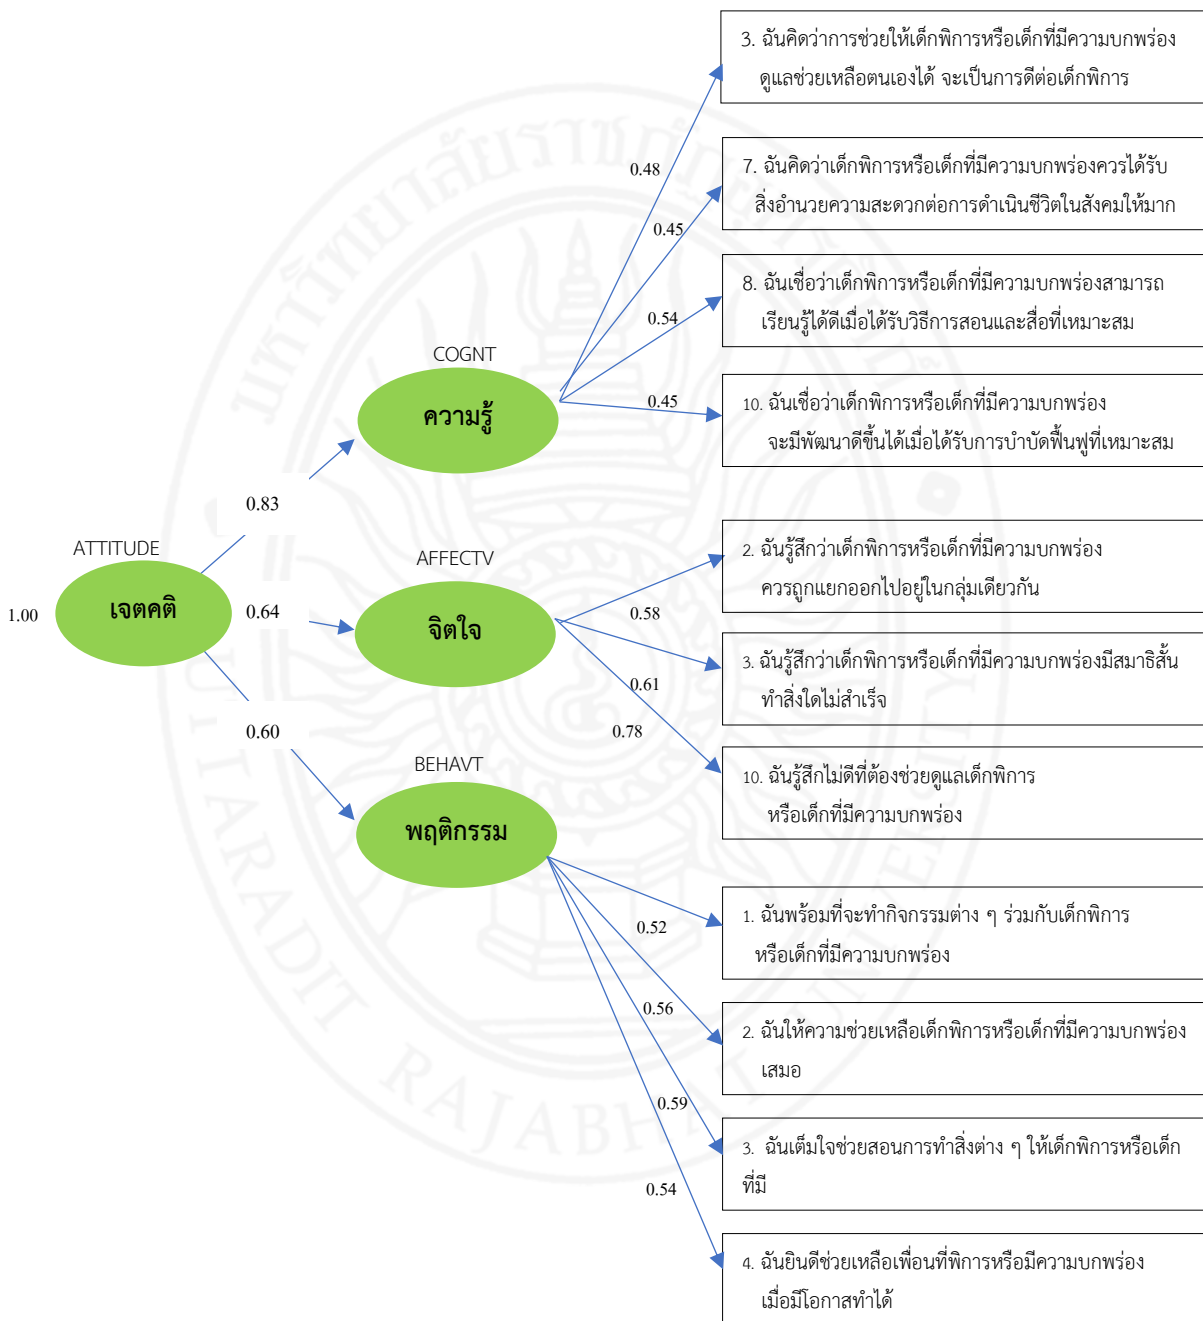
3. ฉันคิดว่าการช่วยให้เด็กพิการหรือเด็กที่มีความบกพร่อง ดูแลช่วยเหลือตนเองได้ จะเป็นการดีต่อเด็กพิการ

0.48

7. ฉันคิดว่าเด็กพิการหรือเด็กที่มีความบกพร่องควรได้รับ สิ่งอำนวยความสะดวกต่อการดำเนินชีวิตในสังคมให้มาก

0.45

8. ฉันเชื่อว่าเด็กพิการหรือเด็กที่มีความบกพร่องสามารถ เรียนรู้ได้ดีเมื่อได้รับวิธีการสอนและสื่อที่เหมาะสม

0.54

COGNT

ความรู้

0.45

10. ฉันเชื่อว่าเด็กพิการหรือเด็กที่มีความบกพร่อง จะมีพัฒนาดีขึ้นได้เมื่อได้รับการบำบัดฟื้นฟูที่เหมาะสม

0.83

ATTITUDE

AFFECTV

2. ฉันรู้สึกว่าเด็กพิการหรือเด็กที่มีความบกพร่อง ควรถูกแยกออกไปอยู่ในกลุ่มเดียวกัน

1.00

เจตคติ

0.64

จิตใจ

0.58

3. ฉันรู้สึกว่าเด็กพิการหรือเด็กที่มีความบกพร่องมีสมาธิสั้น ทำสิ่งใดไม่สำเร็จ

0.61

0.60

0.78

BEHAVT

10. ฉันรู้สึกไม่ดีที่ต้องช่วยดูแลเด็กพิการ หรือเด็กที่มีความบกพร่อง

พฤติกรรม

1. ฉันพร้อมที่จะทำกิจกรรมต่าง ๆ ร่วมกับเด็กพิการ หรือเด็กที่มีความบกพร่อง

0.52

0.56

2. ฉันให้ความช่วยเหลือเด็กพิการหรือเด็กที่มีความบกพร่อง เสมอ

0.59

3. ฉันเต็มใจช่วยสอนการทำสิ่งต่าง ๆ ให้เด็กพิการหรือเด็ก ที่มี

0.54

4. ฉันยินดีช่วยเหลือเพื่อนที่พิการหรือมีความบกพร่อง เมื่อมีโอกาสทำได้